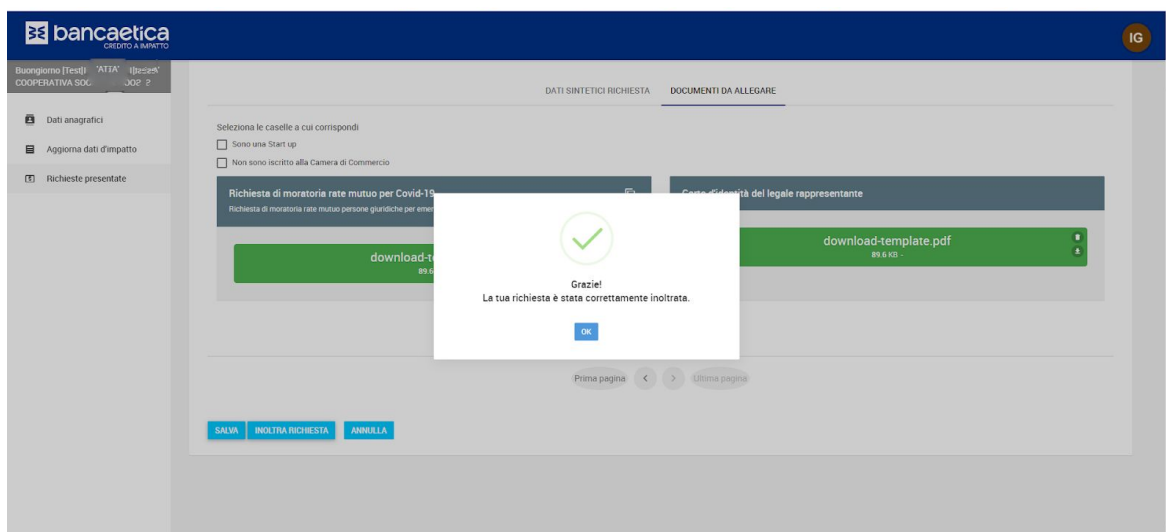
bancaetica
CREDITO A IMPATTO

IG

Buongiorno [Test]! 'ATTA' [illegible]
COOPERATIVA SOC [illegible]

Dati anagrafici
Aggiorna dati d'impatto
Richieste presentate

DATI SINTETICI RICHIESTA
DOCUMENTI DA ALLEGARE

Seleziona le caselle a cui corrispondi
Sono una Start up
Non sono iscritto alla Camera di Commercio

Richiesta di moratoria rate mutuo per Covid-19
Richiesta di moratoria rate mutuo persone giuridiche per emer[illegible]

download-t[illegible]
89.6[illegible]

Copia d'identità del legale rappresentante

download-template.pdf
89.6 KB -

Grazie!
La tua richiesta è stata correttamente inoltrata.

OK

Prima pagina
Ultima pagina

SALVA
INOLTRA RICHIESTA
ANNULLA